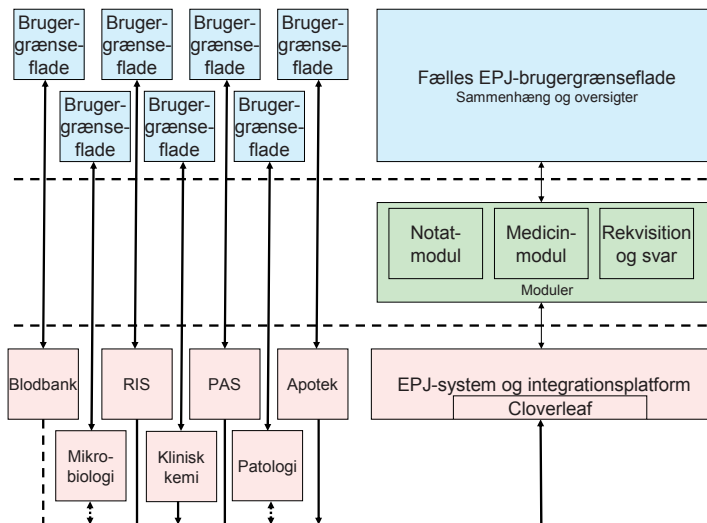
Brugergrænseflade

Brugergrænseflade

Brugergrænseflade

Brugergrænseflade

Brugergrænseflade

Brugergrænseflade

Brugergrænseflade

Fælles EPJ-brugergrænseflade
Sammenhæng og oversigter

Notatmodul

Medicinmodul

Rekvisition og svar

Moduler

Blodbank

RIS

PAS

Apotek

EPJ-system og integrationsplatform

Cloverleaf

Mikrobiologi

Klinisk kemi

Patologi